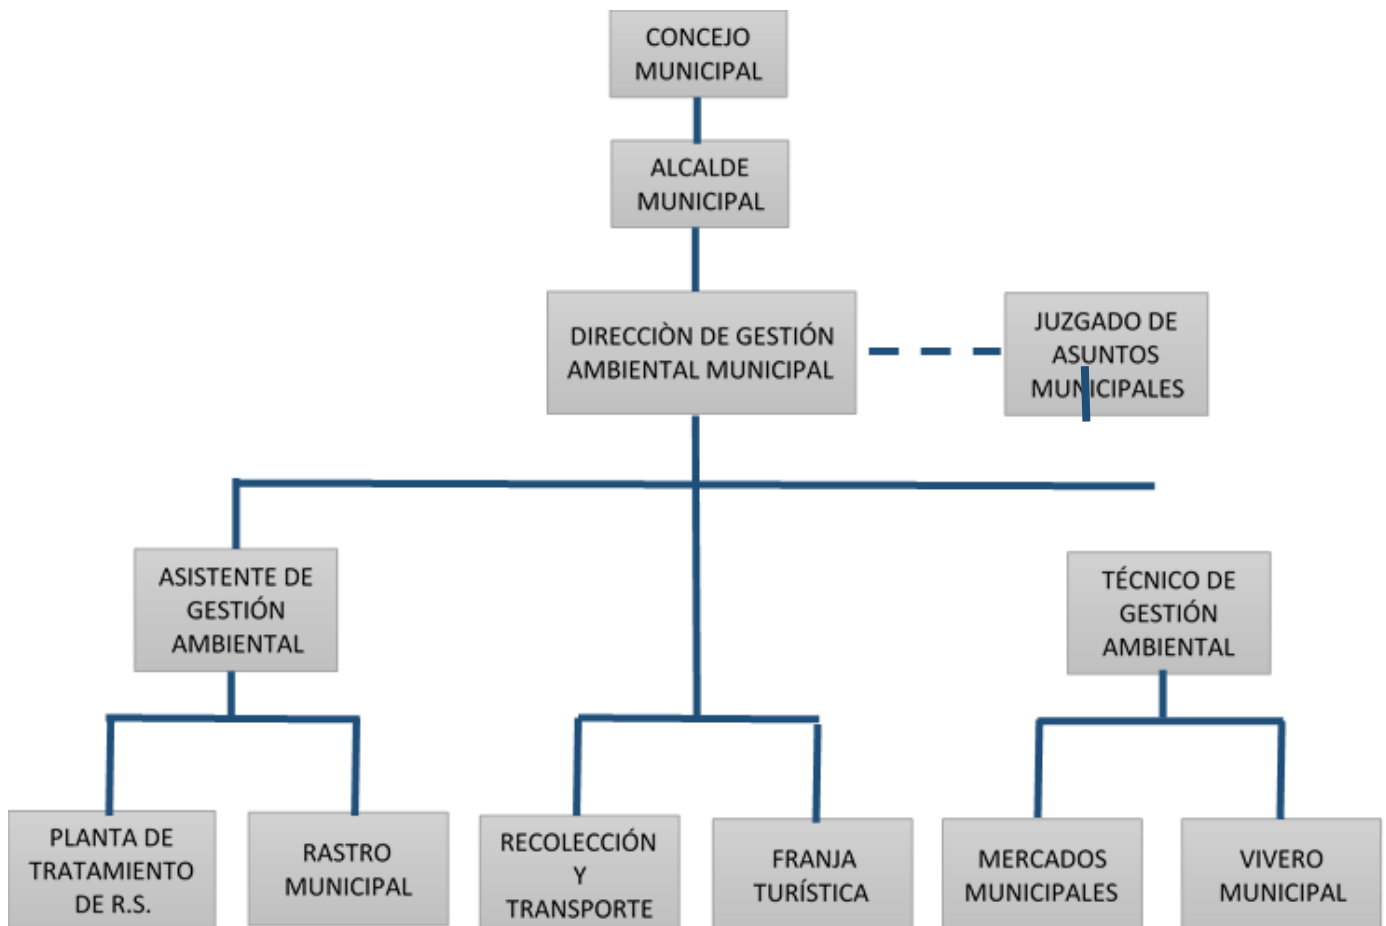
CONCEJO MUNICIPAL

ALCALDE MUNICIPAL

DIRECCIÒN DE GESTIÓN AMBIENTAL MUNICIPAL

JUZGADO DE ASUNTOS MUNICIPALES

ASISTENTE DE GESTIÓN AMBIENTAL

TÉCNICO DE GESTIÓN AMBIENTAL

PLANTA DE TRATAMIENTO DE R.S.

RASTRO MUNICIPAL

RECOLECCIÓN Y TRANSPORTE

FRANJA TURÍSTICA

MERCADOS MUNICIPALES

VIVERO MUNICIPAL